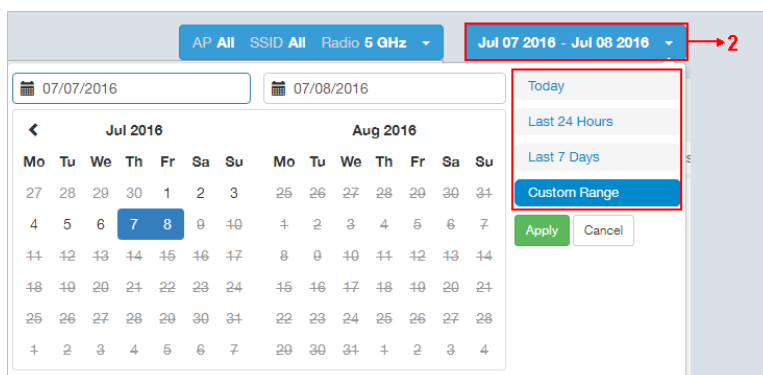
AP All SSID All Radio 5 GHz

Jul 07 2016 - Jul 08 2016

2

07/07/2016

07/08/2016

Jul 2016

| Mo | Tu | We | Th | Fr | Sa | Su |
|---|---|---|---|---|---|---|
| 27 | 28 | 29 | 30 | 1 | 2 | 3 |
| 4 | 5 | 6 | 7 | 8 | 9 | 10 |
| 11 | 12 | 13 | 14 | 15 | 16 | 17 |
| 18 | 19 | 20 | 21 | 22 | 23 | 24 |
| 25 | 26 | 27 | 28 | 29 | 30 | 31 |
| 1 | 2 | 3 | 4 | 5 | 6 | 7 |

Aug 2016

| Mo | Tu | We | Th | Fr | Sa | Su |
|---|---|---|---|---|---|---|
| 25 | 26 | 27 | 28 | 29 | 30 | 31 |
| 1 | 2 | 3 | 4 | 5 | 6 | 7 |
| 8 | 9 | 10 | 11 | 12 | 13 | 14 |
| 15 | 16 | 17 | 18 | 19 | 20 | 21 |
| 22 | 23 | 24 | 25 | 26 | 27 | 28 |
| 29 | 30 | 31 | 1 | 2 | 3 | 4 |

Today

Last 24 Hours

Last 7 Days

Custom Range

Apply

Cancel